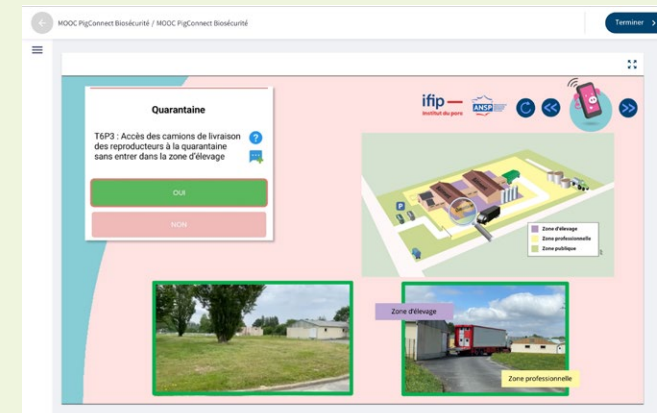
MOOC PigConnect Biosécurité / MOOC PigConnect Biosécurité

Terminer

Quarantaine

T6P3 : Accès des camions de livraison des reproducteurs à la quarantaine sans entrer dans la zone d'élevage

OUI

NON

ifip
Institut du porc

ANSP

Zone d'élevage
Zone professionnelle
Zone publique

Zone d'élevage

Zone professionnelle